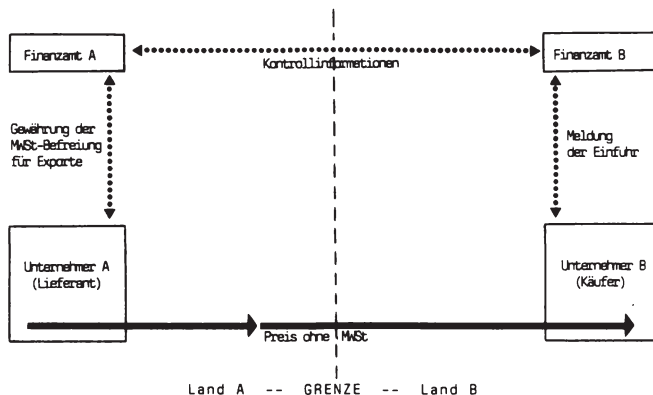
Finanzamt A

Kontrollinformationen

Finanzamt B

Gewährung der MwSt-Befreiung für Exporte

Meldung der Einfuhr

Unternehmer A (Lieferant)

Unternehmer B (Käufer)

Preis ohne MwSt

Land A -- GRENZE -- Land B